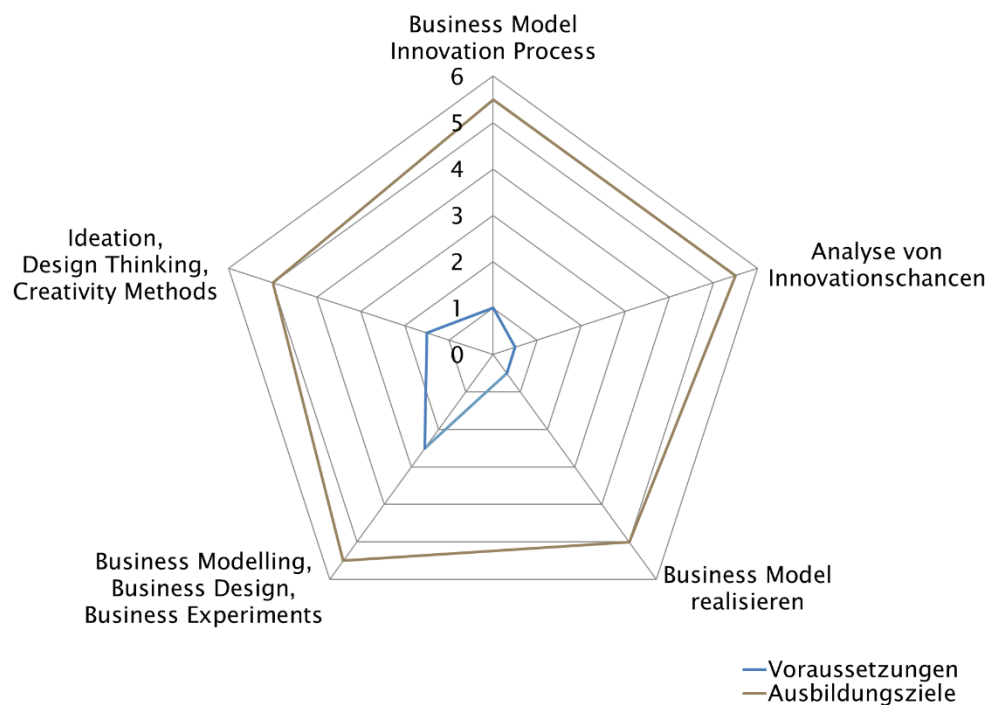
Business Model
Innovation Process

6
5
4
3
2
1
0

Analyse von
Innovationschancen

Business Model
realisieren

Business Modelling,
Business Design,
Business Experiments

Ideation,
Design Thinking,
Creativity Methods

Voraussetzungen
Ausbildungsziele